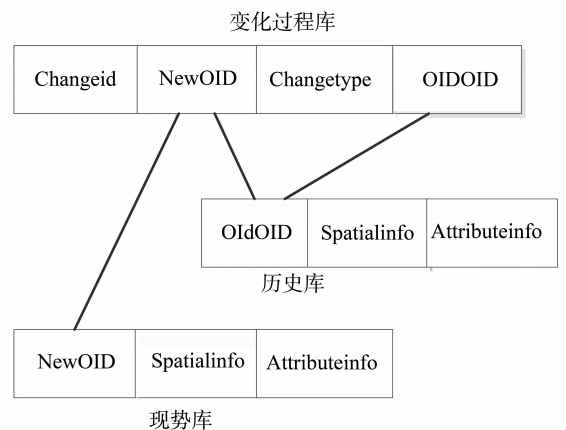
变化过程库

| Changeid | NewOID | Changetype | OIDOID |
|---|---|---|---|

| OIdOID | Spatialinfo | Attributeinfo |
|---|---|---|

历史库

| NewOID | Spatialinfo | Attributeinfo |
|---|---|---|

现势库